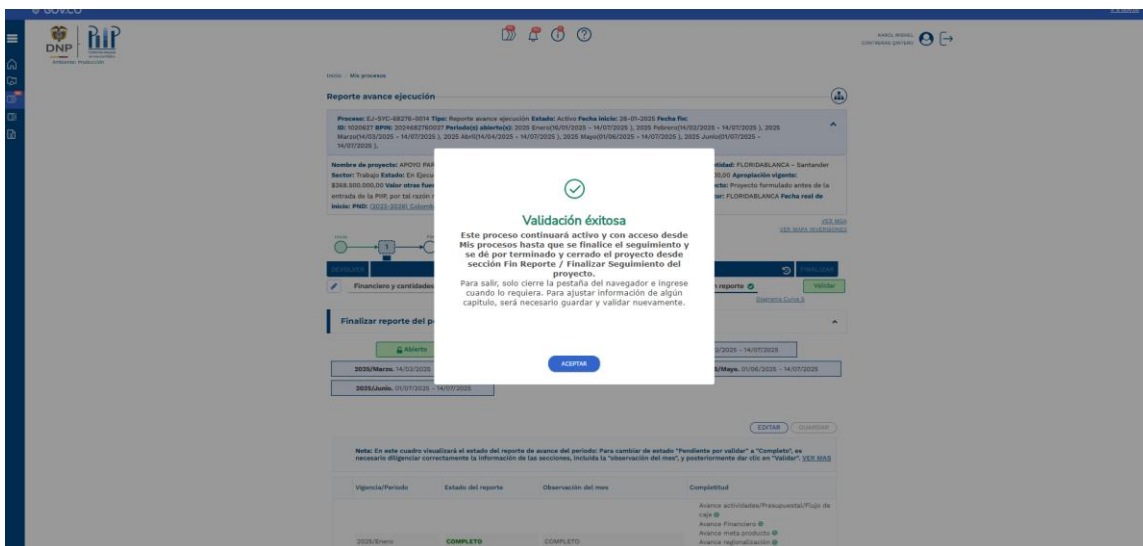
GOV.CO

DNP PIIP

KAROL ANGELI CONTRERAS ZAPATA

Inicio / Mis procesos

Reporte avance ejecución

Proceso: EJ-SYC-68276-3014 Tipo: Reporte avance ejecución Estado: Activo Fecha inicio: 28-01-2025 Fecha fin: ID: 1020627 BPIN: 2024682760027 Periodo(s) abierto(s): 2025 Enero(16/01/2025 - 14/07/2025 ), 2025 Febrero(14/02/2025 - 14/07/2025 ), 2025 Marzo(14/03/2025 - 14/07/2025 ), 2025 Abril(14/04/2025 - 14/07/2025 ), 2025 Mayo(01/06/2025 - 14/07/2025 ), 2025 Junio(01/07/2025 - 14/07/2025 ),

Nombre de proyecto: APOYO PAR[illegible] Sector: Trabajo Estado: En Ejecu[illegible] $368.500.000,00 Valor otras fue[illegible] entrada de la PIIP, por tal razón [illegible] inicio: PND: (2022-2026) Colomb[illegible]

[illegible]tidad: FLORIDABLANCA - Santander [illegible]00 Apropiación vigente: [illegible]cto: Proyecto formulado antes de la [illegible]or: FLORIDABLANCA Fecha real de

VER MÁS
VER MAPA INVERSIONES

DEVOLVER
FINALIZAR

Financiero y cantidades
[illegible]n reporte
Validar
Diagrama Curva S

Finalizar reporte del p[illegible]

Abierto
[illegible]2/2025 - 14/07/2025
2025/Marzo. 14/03/2025
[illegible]/Mayo. 01/06/2025 - 14/07/2025
2025/Junio. 01/07/2025 - 14/07/2025

Validación éxitosa
Este proceso continuará activo y con acceso desde Mis procesos hasta que se finalice el seguimiento y se dé por terminado y cerrado el proyecto desde sección Fin Reporte / Finalizar Seguimiento del proyecto.
Para salir, solo cierre la pestaña del navegador e ingrese cuando lo requiera. Para ajustar información de algún capítulo, será necesario guardar y validar nuevamente.

ACEPTAR

EDITAR
GUARDAR

Nota: En este cuadro visualizará el estado del reporte de avance del periodo: Para cambiar de estado "Pendiente por validar" a "Completo", es necesario diligenciar correctamente la información de las secciones, incluida la "observación del mes", y posteriormente dar clic en "Validar". VER MÁS

| Vigencia/Periodo | Estado del reporte | Observación del mes | Completitud |
|---|---|---|---|
| 2025/Enero | COMPLETO | COMPLETO | Avance actividades/Presupuestal/Flujo de caja Avance Financiero Avance meta producto Avance regionalización |